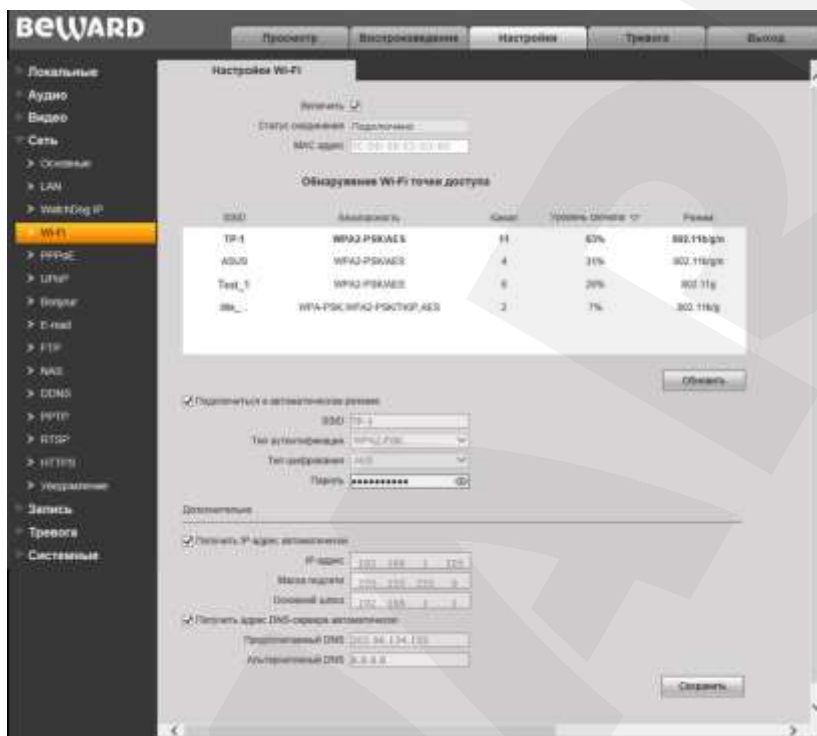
BEWARD

Просмотр
Воспроизведение
Настройки
Тревога
Выход

Локальные
Аудио
Видео
Сеть
> Основные
> LAN
> WatchDog IP
Wi-Fi
> PPPoE
> UPnP
> Bonjour
> E-mail
> FTP
> NAS
> DDNS
> PPTP
> RTSP
> HTTPS
> Уведомление
Запись
Тревога
Системные

Настройки Wi-Fi

Включить
Статус соединения Подключено
MAC адрес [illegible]

Обнаружение Wi-Fi точек доступа

| SSID | Безопасность | Канал | Уровень сигнала | Режим |
|---|---|---|---|---|
| TP-1 | WPA2-PSK/AES | 11 | 63% | 802.11b/g/n |
| ASUS | WPA2-PSK/AES | 4 | 31% | 802.11b/g/n |
| Test_1 | WPA2-PSK/AES | 6 | 29% | 802.11g |
| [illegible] | WPA-PSK,WPA2-PSK/TKIP,AES | 2 | 7% | 802.11b/g |

Обновить

Подключиться в автоматическом режиме
SSID TP-1
Тип аутентификации WPA2-PSK
Тип шифрования AES
Пароль ••••••••••

Дополнительно

Получить IP-адрес автоматически
IP-адрес 192 . 168 . 1 . 225
Маска подсети 255 . 255 . 255 . 0
Основной шлюз 192 . 168 . 1 . 1
Получить адрес DNS-сервера автоматически
Предпочитаемый DNS 202.96.134.133
Альтернативный DNS 8.8.8.8

Сохранить